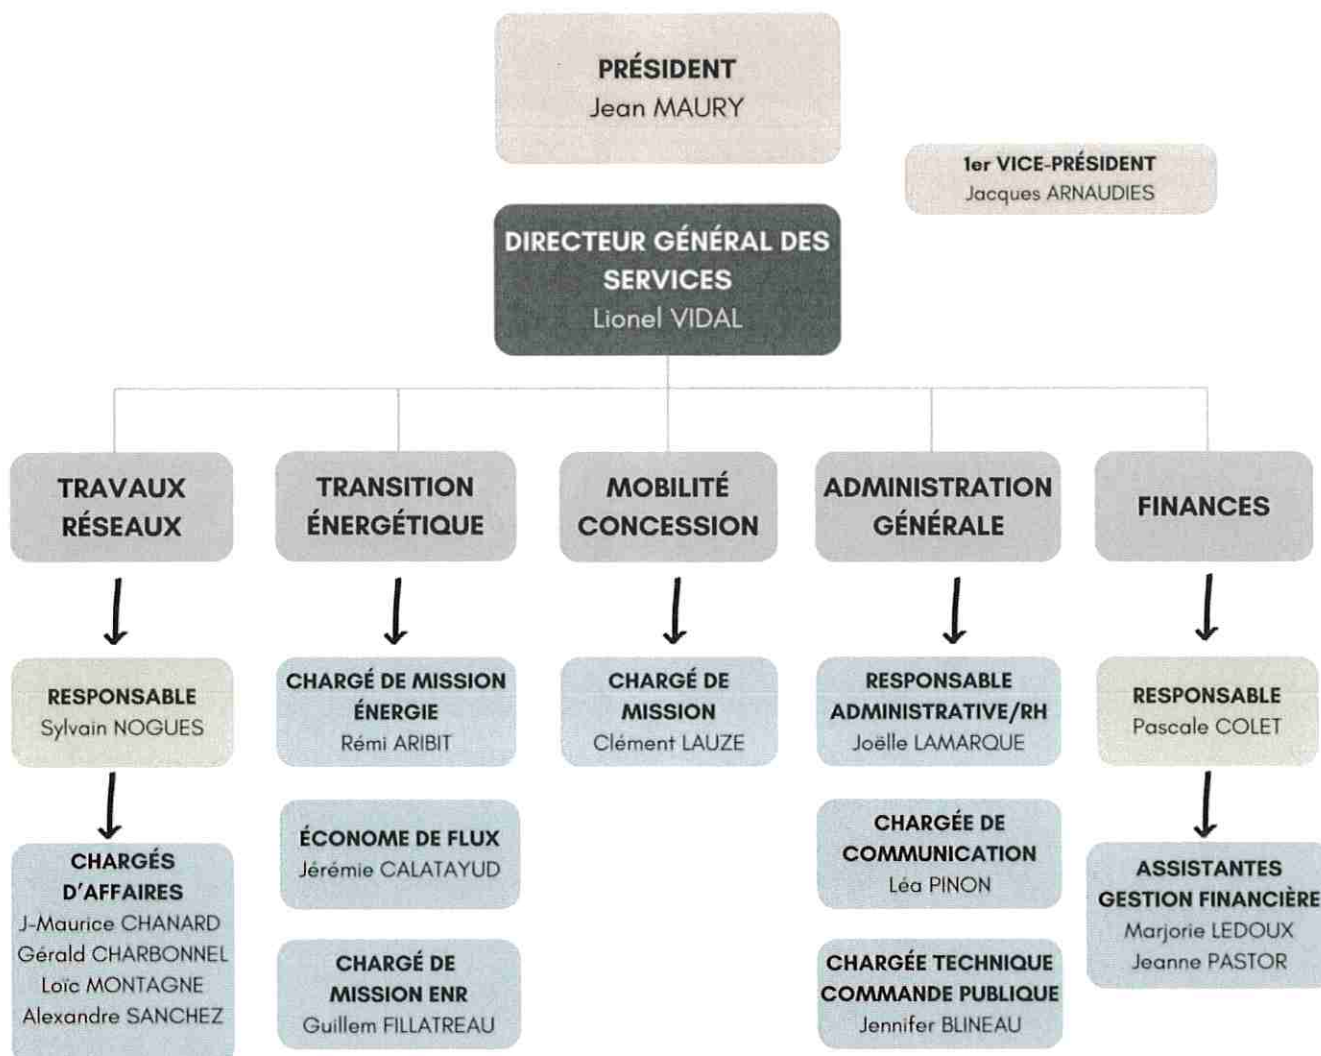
PRÉSIDENT
Jean MAURY

1er VICE-PRÉSIDENT
Jacques ARNAUDIES

DIRECTEUR GÉNÉRAL DES SERVICES
Lionel VIDAL

TRAVAUX RÉSEAUX

RESPONSABLE
Sylvain NOGUES

CHARGÉS D'AFFAIRES
J-Maurice CHANARD
Gérald CHARBONNEL
Loïc MONTAGNE
Alexandre SANCHEZ

TRANSITION ÉNERGÉTIQUE

CHARGÉ DE MISSION ÉNERGIE
Rémi ARIBIT

ÉCONOME DE FLUX
Jérémie CALATAYUD

CHARGÉ DE MISSION ENR
Guillem FILLATREAU

MOBILITÉ CONCESSION

CHARGÉ DE MISSION
Clément LAUZE

ADMINISTRATION GÉNÉRALE

RESPONSABLE ADMINISTRATIVE/RH
Joëlle LAMARQUE

CHARGÉE DE COMMUNICATION
Léa PINON

CHARGÉE TECHNIQUE COMMANDE PUBLIQUE
Jennifer BLINEAU

FINANCES

RESPONSABLE
Pascale COLET

ASSISTANTES GESTION FINANCIÈRE
Marjorie LEDOUX
Jeanne PASTOR